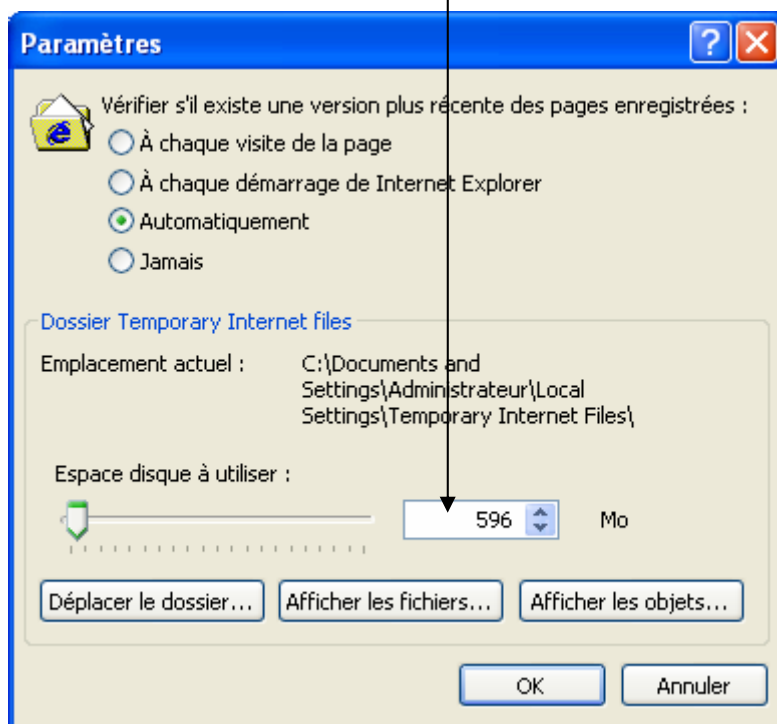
Paramètres

?

Vérifier s'il existe une version plus récente des pages enregistrées :

À chaque visite de la page

À chaque démarrage de Internet Explorer

Automatiquement

Jamais

Dossier Temporary Internet files

Emplacement actuel : C:\Documents and Settings\Administrateur\Local Settings\Temporary Internet Files\

Espace disque à utiliser :

596

Mo

Déplacer le dossier...

Afficher les fichiers...

Afficher les objets...

OK

Annuler